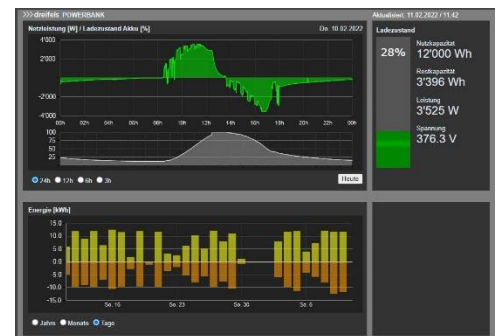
>>> dreifels POWERBANK

Aktualisiert: 11.02.2022 / 11:42

Netzleistung [W] / Ladezustand Akku [%]

Do. 10.02.2022

4'000
2'000
0
-2'000
-4'000

00h 02h 04h 06h 08h 10h 12h 14h 16h 18h 20h 22h 00h

100
75
50
25
0

24h 12h 6h 3h

Heute

Ladezustand

28%

Nutzkapazität
12'000 Wh

Restkapazität
3'396 Wh

Leistung
3'525 W

Spannung
376.3 V

Energie [kWh]

15.0
10.0
5.0
0.0
-5.0
-10.0
-15.0

So. 16
So. 23
So. 30
So. 6

Jahre Monate Tage